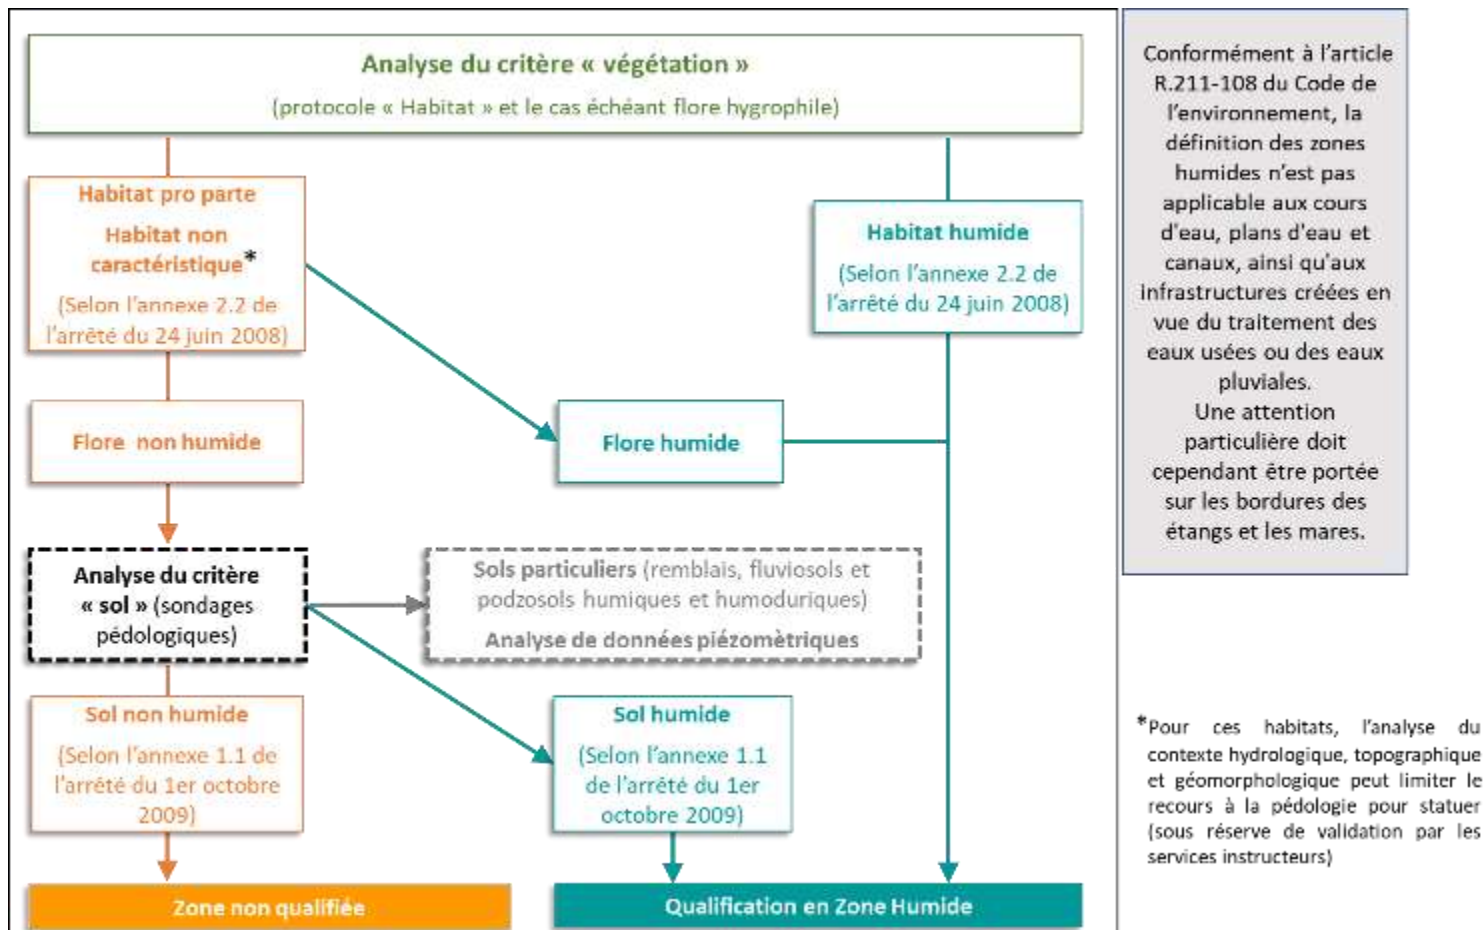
Analyse du critère « végétation »

(protocole « Habitat » et le cas échéant flore hygrophile)

Habitat pro parte

Habitat non caractéristique*

(Selon l'annexe 2.2 de l'arrêté du 24 juin 2008)

Habitat humide

(Selon l'annexe 2.2 de l'arrêté du 24 juin 2008)

Flore non humide

Flore humide

Analyse du critère « sol » (sondages pédologiques)

Sols particuliers (remblais, fluviosols et podzosols humiques et humoduriques)

Analyse de données piézométriques

Sol non humide

(Selon l'annexe 1.1 de l'arrêté du 1er octobre 2009)

Sol humide

(Selon l'annexe 1.1 de l'arrêté du 1er octobre 2009)

Zone non qualifiée

Qualification en Zone Humide

Conformément à l'article R.211-108 du Code de l'environnement, la définition des zones humides n'est pas applicable aux cours d'eau, plans d'eau et canaux, ainsi qu'aux infrastructures créées en vue du traitement des eaux usées ou des eaux pluviales.
Une attention particulière doit cependant être portée sur les bordures des étangs et les mares.

*Pour ces habitats, l'analyse du contexte hydrologique, topographique et géomorphologique peut limiter le recours à la pédologie pour statuer (sous réserve de validation par les services instructeurs)